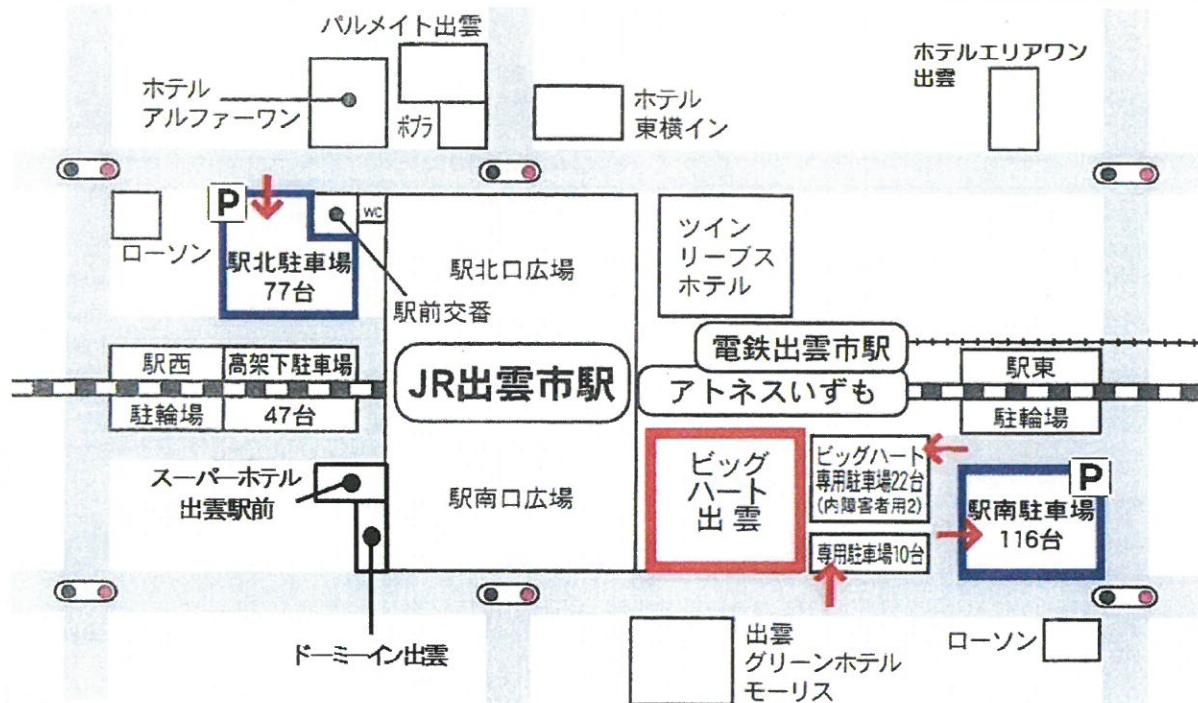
パルメイト出雲

ホテル
アルファーワン

ポプラ

ホテル
東横イン

ホテルエリアワン
出雲

P

WC

ローソン

駅北駐車場
77台

駅前交番

駅北口広場

ツイン
リーブス
ホテル

電鉄出雲市駅

駅西

高架下駐車場

駐輪場

47台

JR出雲市駅

アトネスいずも

駅東

駐輪場

スーパーホテル
出雲駅前

駅南口広場

ビッグ
ハート
出雲

ビッグハート
専用駐車場22台
(内障害者用2)

P

駅南駐車場
116台

専用駐車場10台

ドーミーイン出雲

出雲
グリーンホテル
モーリス

ローソン